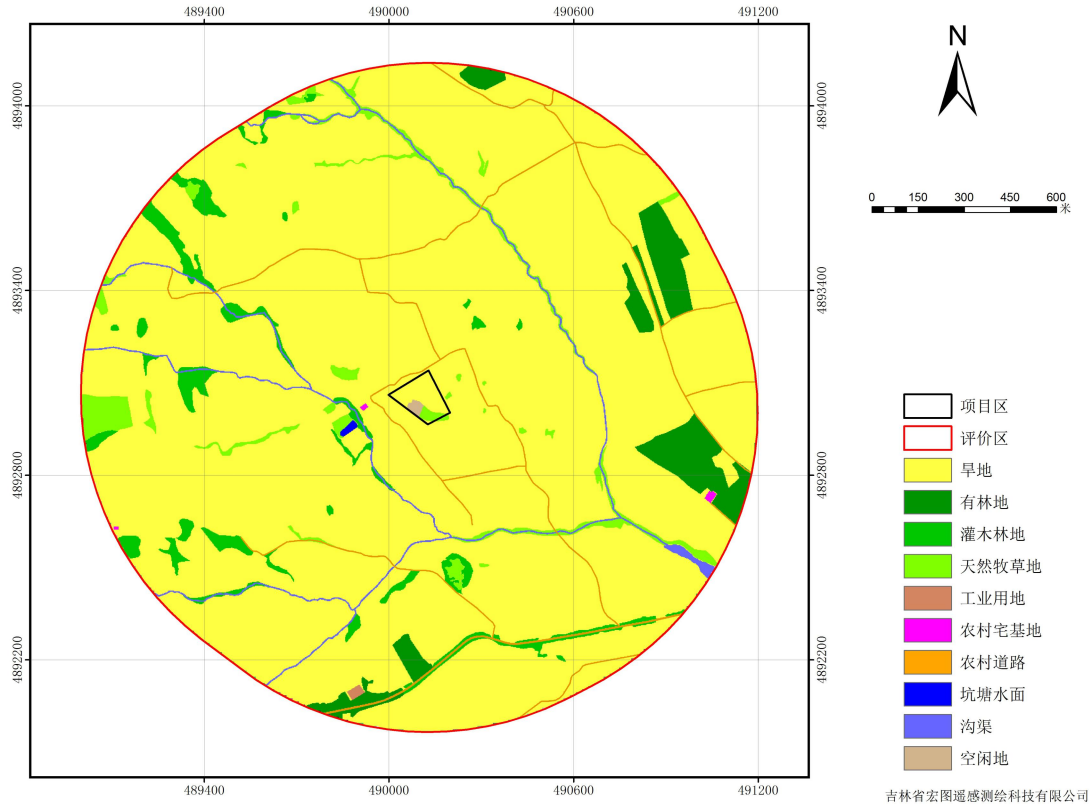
489400 490000 490600 491200

4894000 4893400 4892800 4892200

4894000 4893400 4892800 4892200

N

0 150 300 450 600 米

项目区
评价区
旱地
有林地
灌木林地
天然牧草地
工业用地
农村宅基地
农村道路
坑塘水面
沟渠
空闲地

489400 490000 490600 491200

吉林省宏图遥感测绘科技有限公司